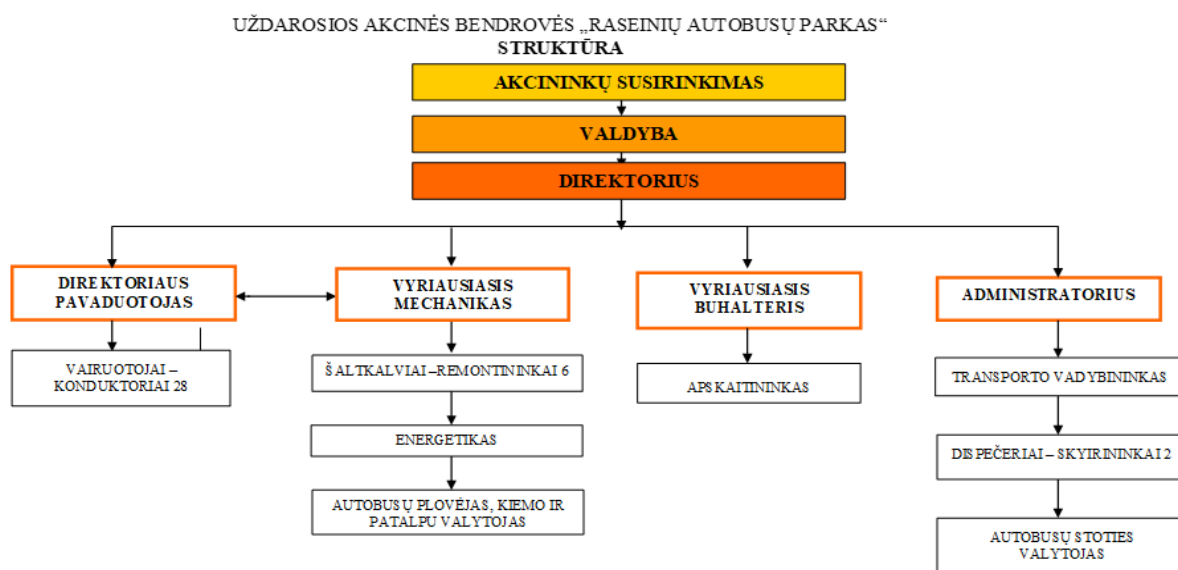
UŽDAROSIOS AKCINĖS BENDROVĖS „RASEINIŲ AUTOBUSŲ PARKAS“
STRUKTŪRA

AKCININKŲ SUSIRINKIMAS

VALDYBA

DIREKTORIUS

DIREKTORIAUS PAVADUOTOJAS

VYRIAUSIASIS MECHANIKAS

VYRIAUSIASIS BUHALTERIS

ADMINISTRATORIUS

VAIRUOTOJAI – KONDUKTORIAI 28

ŠALTKALVIAI –REMONTININKAI 6

ENERGETIKAS

AUTOBUSŲ PLOVĖJAS, KIEMO IR PATALPŲ VALYTOJAS

APSKAITININKAS

TRANSPORTO VADYBININKAS

DISPEČERIAI – SKYIRININKAI 2

AUTOBUSŲ STOTIES VALYTOJAS